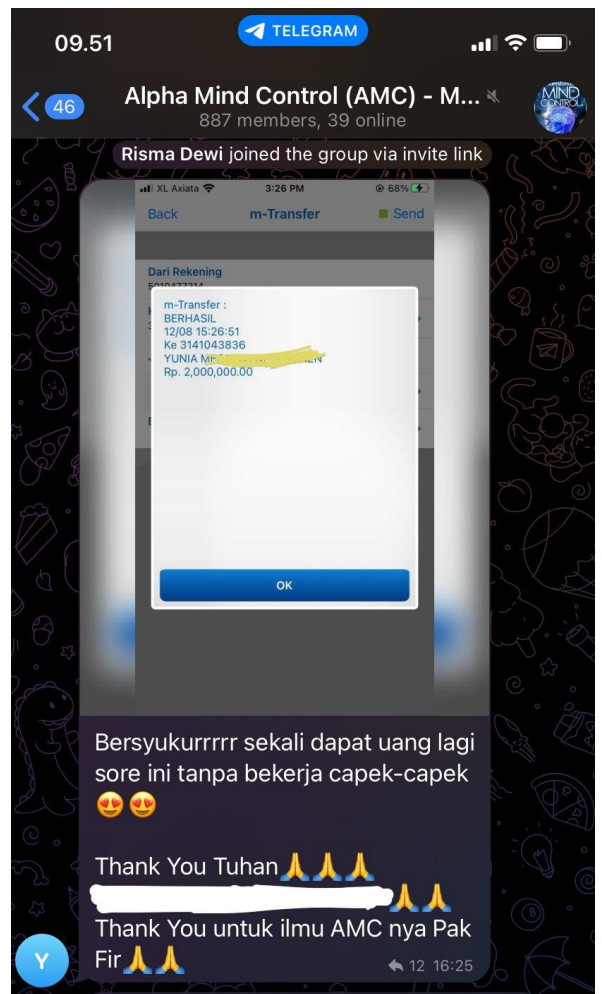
09.51

TELEGRAM

46

Alpha Mind Control (AMC) - M...

887 members, 39 online

MIND CONTROL

Risma Dewi joined the group via invite link

XL Axiata 3:26 PM 68%

Back m-Transfer Send

Dari Rekening

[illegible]

m-Transfer :
BERHASIL
12/08 15:26:51
Ke 3141043836
YUNIA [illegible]
Rp. 2,000,000.00

OK

Bersyukurrrrr sekali dapat uang lagi sore ini tanpa bekerja capek-capek 😍😍

Thank You Tuhan🙏🙏🙏
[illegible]🙏🙏
Thank You untuk ilmu AMC nya Pak Fir🙏🙏

Y

12 16:25